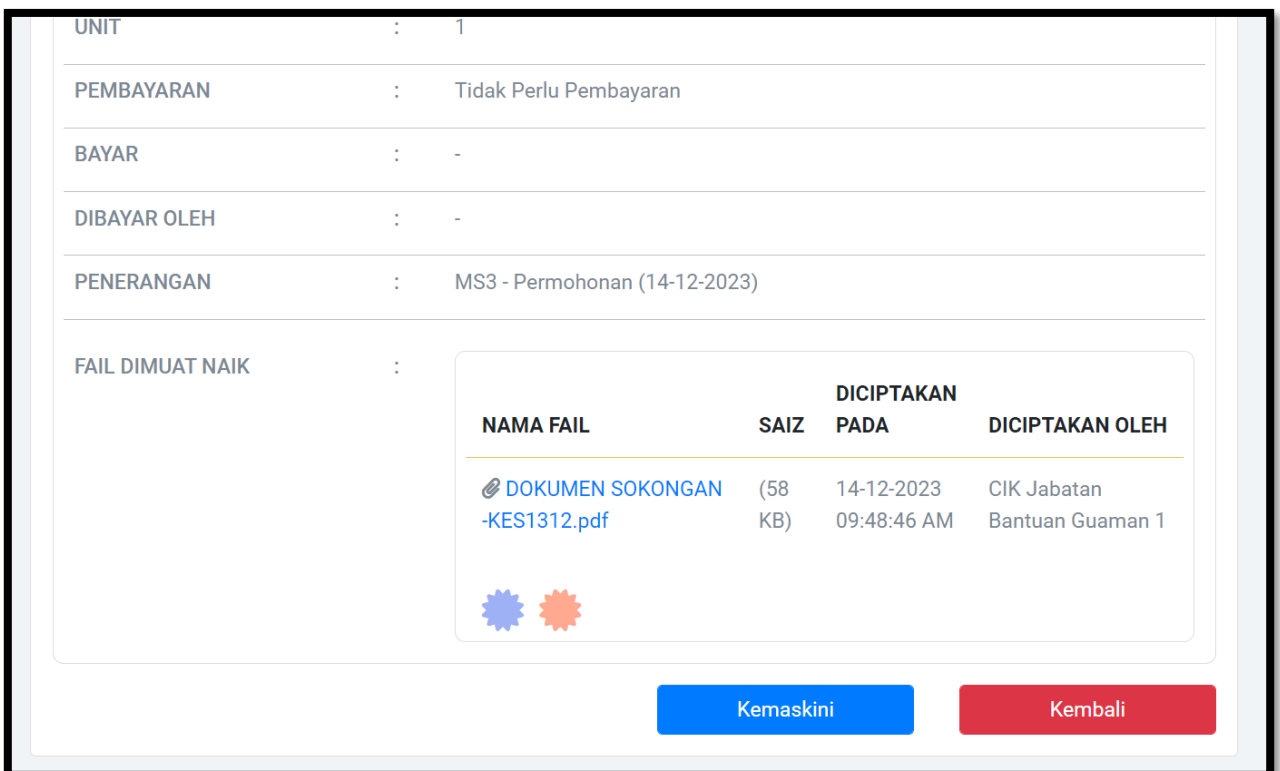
| | | |
|---|---|---|
| UNIT | : | 1 |
| PEMBAYARAN | : | Tidak Perlu Pembayaran |
| BAYAR | : | - |
| DIBAYAR OLEH | : | - |
| PENERANGAN | : | MS3 - Permohonan (14-12-2023) |

FAIL DIMUAT NAIK :

| NAMA FAIL | SAIZ | DICIPTAKAN PADA | DICIPTAKAN OLEH |
|---|---|---|---|
| DOKUMEN SOKONGAN -KES1312.pdf | (58 KB) | 14-12-2023 09:48:46 AM | CIK Jabatan Bantuan Guaman 1 |

Kemaskini

Kembali